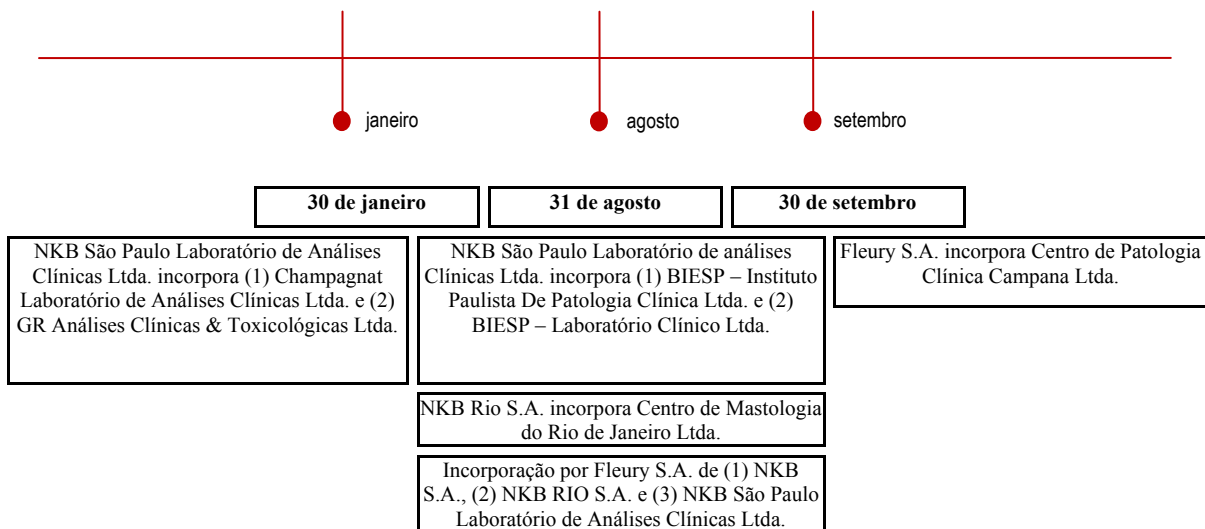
janeiro

agosto

setembro

30 de janeiro

31 de agosto

30 de setembro

NKB São Paulo Laboratório de Análises Clínicas Ltda. incorpora (1) Champagnat Laboratório de Análises Clínicas Ltda. e (2) GR Análises Clínicas & Toxicológicas Ltda.

NKB São Paulo Laboratório de análises Clínicas Ltda. incorpora (1) BIESP – Instituto Paulista De Patologia Clínica Ltda. e (2) BIESP – Laboratório Clínico Ltda.

NKB Rio S.A. incorpora Centro de Mastologia do Rio de Janeiro Ltda.

Incorporação por Fleury S.A. de (1) NKB S.A., (2) NKB RIO S.A. e (3) NKB São Paulo Laboratório de Análises Clínicas Ltda.

Fleury S.A. incorpora Centro de Patologia Clínica Campana Ltda.